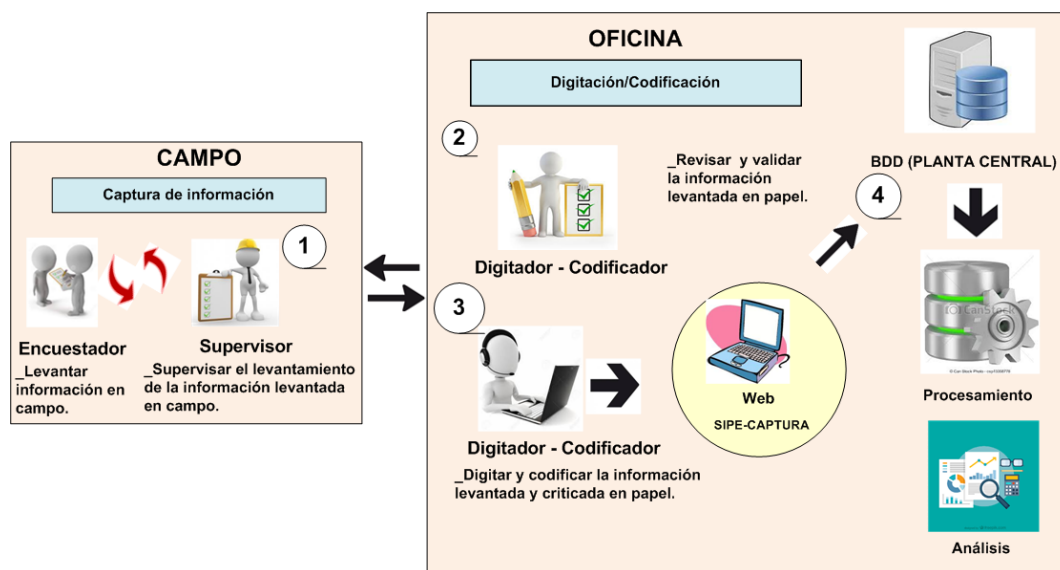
CAMPO

Captura de información

1

Encuestador
_Levantar información en campo.

Supervisor
_Supervisar el levantamiento de la información levantada en campo.

OFICINA

Digitación/Codificación

2

Digitador - Codificador

_Revisar y validar la información levantada en papel.

3

Digitador - Codificador

_Digitar y codificar la información levantada y criticada en papel.

Web
SIPE-CAPTURA

4

BDD (PLANTA CENTRAL)

Procesamiento

Análisis